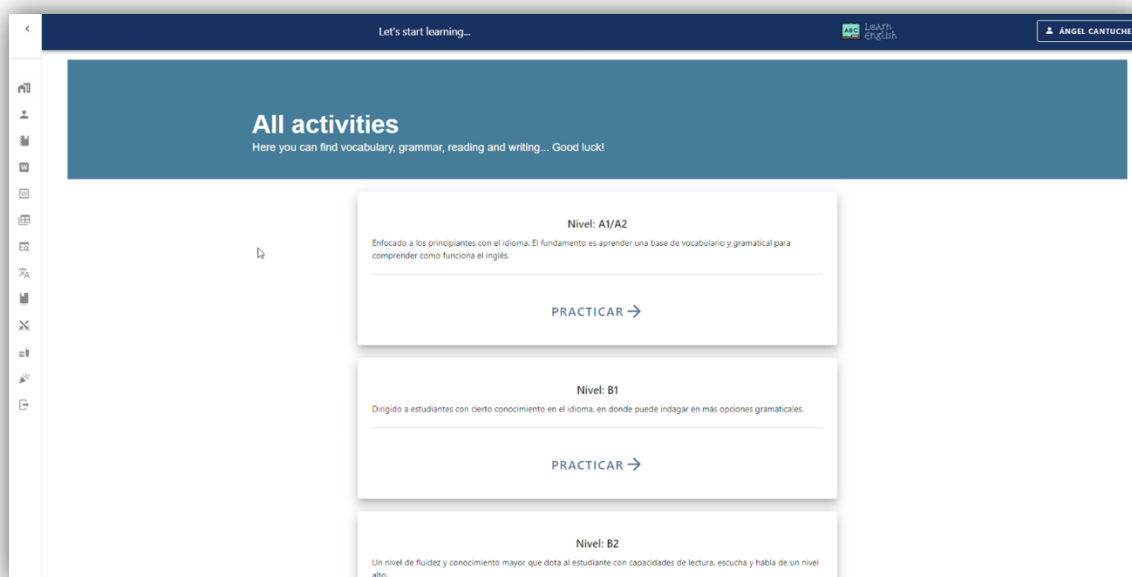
Let's start learning...

ABC Learn english

ÁNGEL CANTUCHE

All activities

Here you can find vocabulary, grammar, reading and writing... Good luck!

Nivel: A1/A2

Enfocado a los principiantes con el idioma. El fundamento es aprender una base de vocabulario y gramatical para comprender como funciona el inglés.

PRACTICAR →

Nivel: B1

Dirigido a estudiantes con cierto conocimiento en el idioma, en donde puede indagar en más opciones gramaticales.

PRACTICAR →

Nivel: B2

Un nivel de fluidez y conocimiento mayor que dota al estudiante con capacidades de lectura, escucha y habla de un nivel alto.